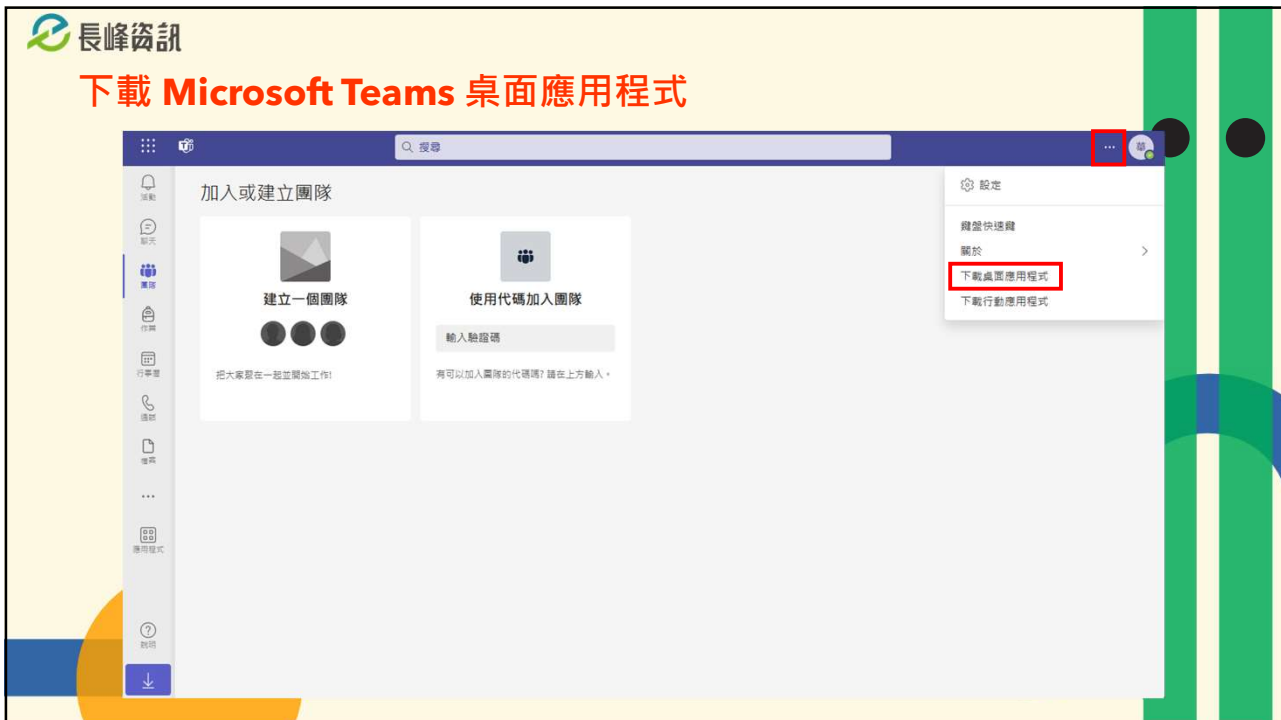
長峰資訊

下載 Microsoft Teams 桌面應用程式

搜尋

...

活動

聊天

團隊

作業

行事曆

通話

檔案

...

應用程式

說明

加入或建立團隊

建立一個團隊

把大家聚在一起並開始工作!

使用代碼加入團隊

輸入驗證碼

有可以加入團隊的代碼嗎? 請在上方輸入。

設定

鍵盤快速鍵

關於

下載桌面應用程式

下載行動應用程式